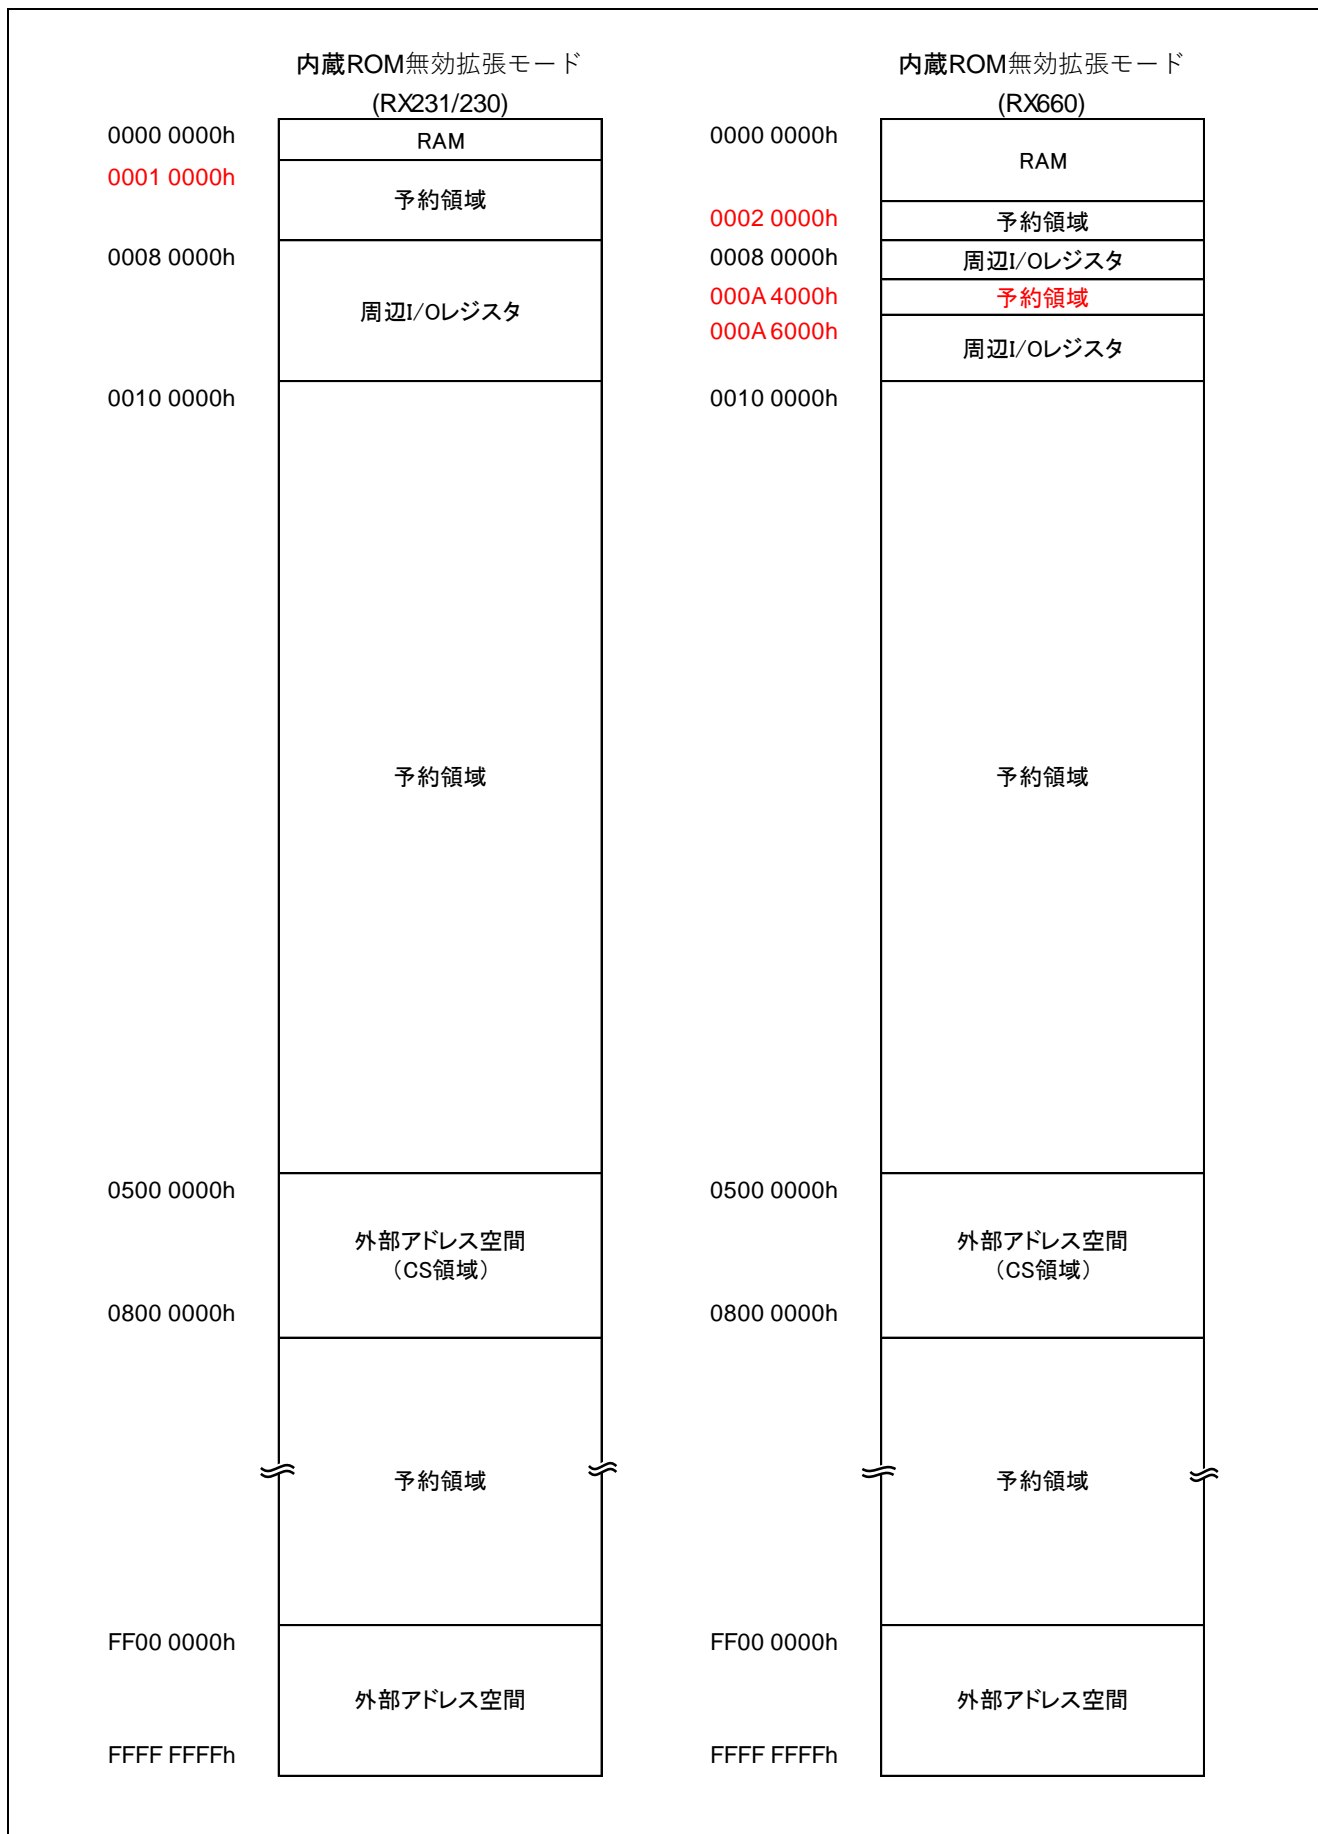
内蔵ROM無効拡張モード
(RX231/230)

0000 0000h
0001 0000h
0008 0000h
0010 0000h
0500 0000h
0800 0000h
FF00 0000h
FFFF FFFFh

RAM
予約領域
周辺I/Oレジスタ
予約領域
外部アドレス空間
（CS領域）
予約領域
外部アドレス空間

内蔵ROM無効拡張モード
(RX660)

0000 0000h
0002 0000h
0008 0000h
000A 4000h
000A 6000h
0010 0000h
0500 0000h
0800 0000h
FF00 0000h
FFFF FFFFh

RAM
予約領域
周辺I/Oレジスタ
予約領域
周辺I/Oレジスタ
予約領域
外部アドレス空間
（CS領域）
予約領域
外部アドレス空間